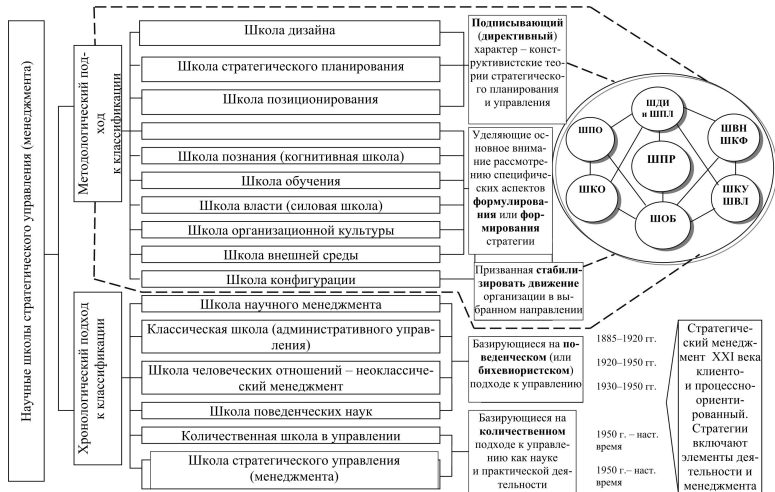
Научные школы стратегического управления (менеджмента)

Методологический подход к классификации

Школа дизайна

Школа стратегического планирования

Школа позиционирования

Школа познания (когнитивная школа)

Школа обучения

Школа власти (силовая школа)

Школа организационной культуры

Школа внешней среды

Школа конфигурации

**Подписывающий (директивный)** характер – конструктивистские теории стратегического планирования и управления

Уделяющие основное внимание рассмотрению специфических аспектов **формулирования** или **формирования** стратегии

Призванная **стабилизировать движение** организации в выбранном направлении

ШДИ и ШПЛ

ШПО

ШВИ ШКФ

ШПР

ШКО

ШКУ ШВЛ

ШОБ

Хронологический подход к классификации

Школа научного менеджмента

Классическая школа (административного управления)

Школа человеческих отношений – неоклассический менеджмент

Школа поведенческих наук

Количественная школа в управлении

Школа стратегического управления (менеджмента)

Базирующиеся на **поведенческом** (или **бихевиористском**) подходе к управлению

Базирующиеся на **количественном** подходе к управлению как науке и практической деятельности

1885–1920 гг.

1920–1950 гг.

1930–1950 гг.

1950 г. – наст. время

1950 г.– наст. время

Стратегический менеджмент XXI века клиенто- и процессно-ориентированный. Стратегии включают элементы деятельности и менеджмента